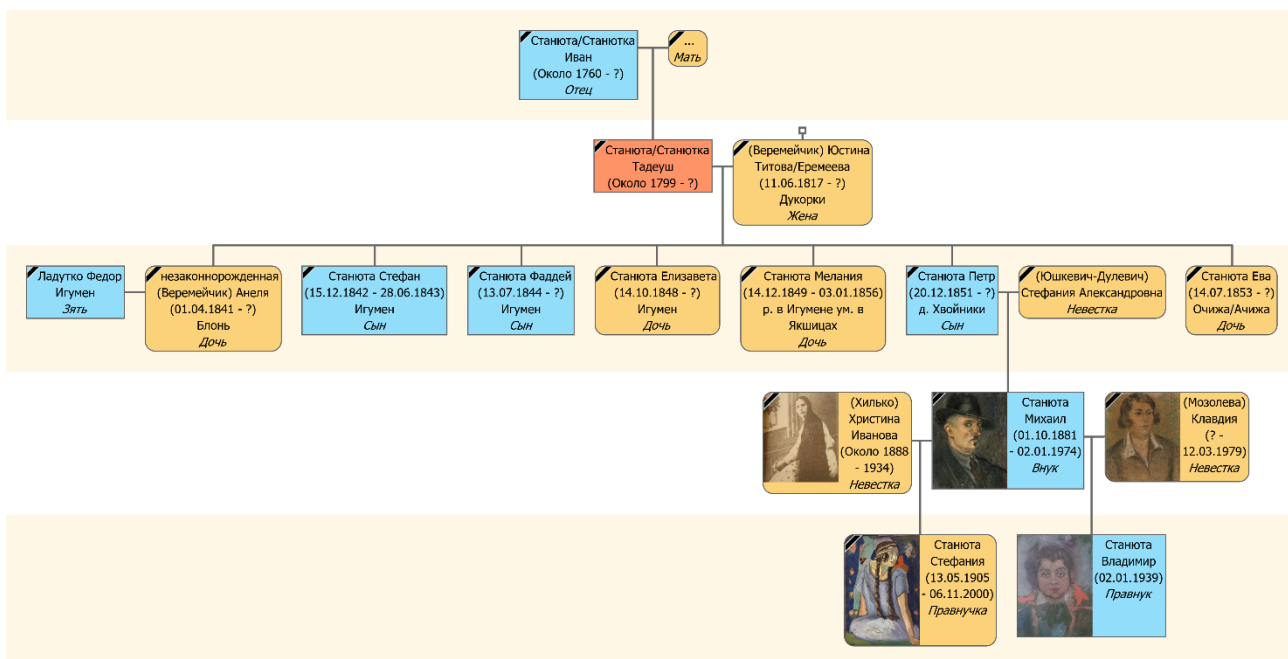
Станюта/Станютка Иван (Около 1760 - ?) *Отец*

... *Мать*

Станюта/Станютка Тадеуш (Около 1799 - ?)

(Веремейчик) Юстина Титова/Еремеева (11.06.1817 - ?) Дукорки *Жена*

Ладутко Федор Игумен *Зять*

незаконнорожденная (Веремейчик) Анеля (01.04.1841 - ?) Блонь *Дочь*

Станюта Стефан (15.12.1842 - 28.06.1843) Игумен *Сын*

Станюта Фаддей (13.07.1844 - ?) Игумен *Сын*

Станюта Елизавета (14.10.1848 - ?) Игумен *Дочь*

Станюта Мелания (14.12.1849 - 03.01.1856) р. в Игумене ум. в Якшицах *Дочь*

Станюта Петр (20.12.1851 - ?) д. Хвойники *Сын*

(Юшкевич-Дулевич) Стефания Александровна *Невестка*

Станюта Ева (14.07.1853 - ?) Очижа/Ачижа *Дочь*

(Хилько) Христина Иванова (Около 1888 - 1934) *Невестка*

Станюта Михаил (01.10.1881 - 02.01.1974) *Внук*

(Мозолева) Клавдия (? - 12.03.1979) *Невестка*

Станюта Стефания (13.05.1905 - 06.11.2000) *Правнучка*

Станюта Владимир (02.01.1939) *Правнук*